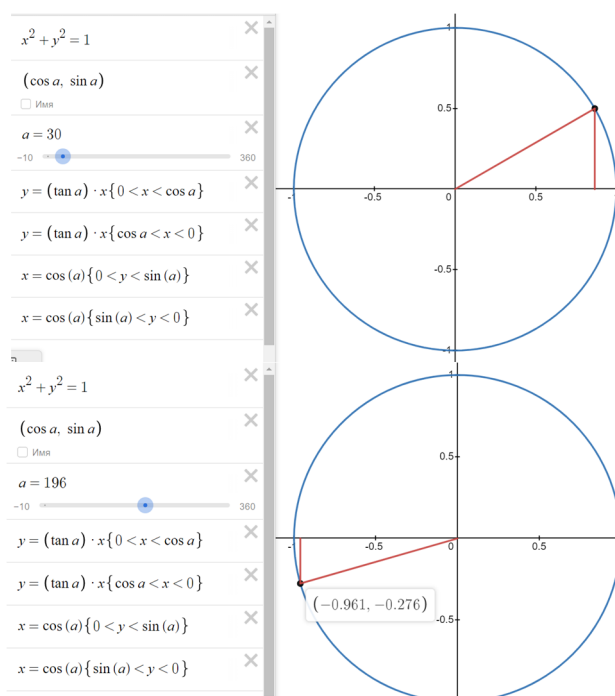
$x^2 + y^2 = 1$

$(\cos a,\ \sin a)$

Имя

$a = 30$

−10 360

$y = (\tan a) \cdot x\{0 < x < \cos a\}$

$y = (\tan a) \cdot x\{\cos a < x < 0\}$

$x = \cos(a)\{0 < y < \sin(a)\}$

$x = \cos(a)\{\sin(a) < y < 0\}$

1
0.5
-0.5
0
0.5
-0.5
-1

$x^2 + y^2 = 1$

$(\cos a,\ \sin a)$

Имя

$a = 196$

−10 360

$y = (\tan a) \cdot x\{0 < x < \cos a\}$

$y = (\tan a) \cdot x\{\cos a < x < 0\}$

$x = \cos(a)\{0 < y < \sin(a)\}$

$x = \cos(a)\{\sin(a) < y < 0\}$

1
0.5
-0.5
0
0.5
$(-0.961, -0.276)$
-0.5